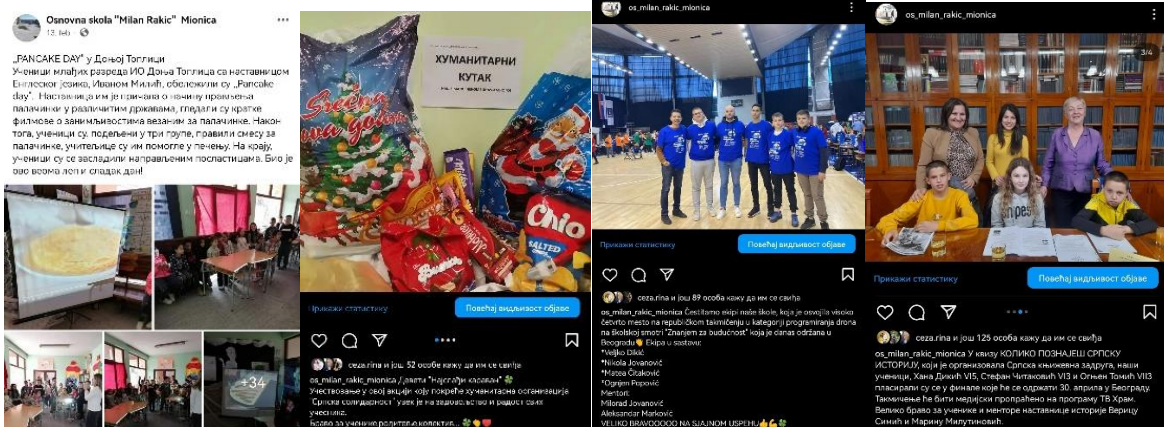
Osnovna skola "Milan Rakic" Mionica
13. feb. ·

„PANCAKE DAY" у Доњој Топлици
Ученици млађих разреда ИО Доња Топлица са наставницом Енглеског језика, Иваном Милић, обележили су „Pancake day". Наставница им је причала о начину прављења палачинки у различитим државама, гледали су кратке филмове о занимљивостима везаним за палачинке. Након тога, ученици су, подељени у три групе, правили смесу за палачинке, учитељице су им помогле у печењу. На крају, ученици су се засладили направљеним посластицама. Био је ово веома леп и сладак дан!

+34

ХУМАНИТАРНИ КУТАК

Srećna Nova godina

Chio SALTED

Прикажи статистику
Повећај видљивост објаве

ceza.rina и још 52 особе кажу да им се свиђа
os_milan_rakic_mionica „Двајта" Најслађе карамаи"
Учествовање у овој акцији коју покреће хуманитарна организација "Српска солидарност" увек је на задовољство и радост свих учесника.
Браво за ученике родитеље колектив...

os_milan_rakic_mionica

Прикажи статистику
Повећај видљивост објаве

ceza.rina и још 89 особа кажу да им се свиђа
os_milan_rakic_mionica Čestitamo ekipi naše škole, koja je osvojila visoko četvrto mesto na republičkom takmičenju u kategoriji programiranja drona na školskoj smotri "Znanjem za budućnost" koja je danas održana u Beogradu. Ekipa u sastavu:
*Veljko Đikić
*Nikola Jovanović
*Mateja Čitaković
*Ognjen Popović
Mentori:
Milorad Jovanović
Aleksandar Marković
VELIKO BRAVOOOOO NA SJAJNOM USPEHU

os_milan_rakic_mionica

3/4

Прикажи статистику
Повећај видљивост објаве

ceza.rina и још 125 особа кажу да им се свиђа
os_milan_rakic_mionica У квизу КОЛИКО ПОЗНАЈЕШ СРПСКУ ИСТОРИЈУ, који је организовала Српска књижевна задруга, наши ученици, Хана Дикић VI5, Стефан Читаковић VI3 и Огњен Томић VI3 пласирали су се у финале које ће се одржати 30. априла у Београду. Такмичење ће бити медијски пропраћено на програму ТВ Храм. Велико браво за ученике и менторе наставнице историје Верицу Симић и Марину Милутиновић.